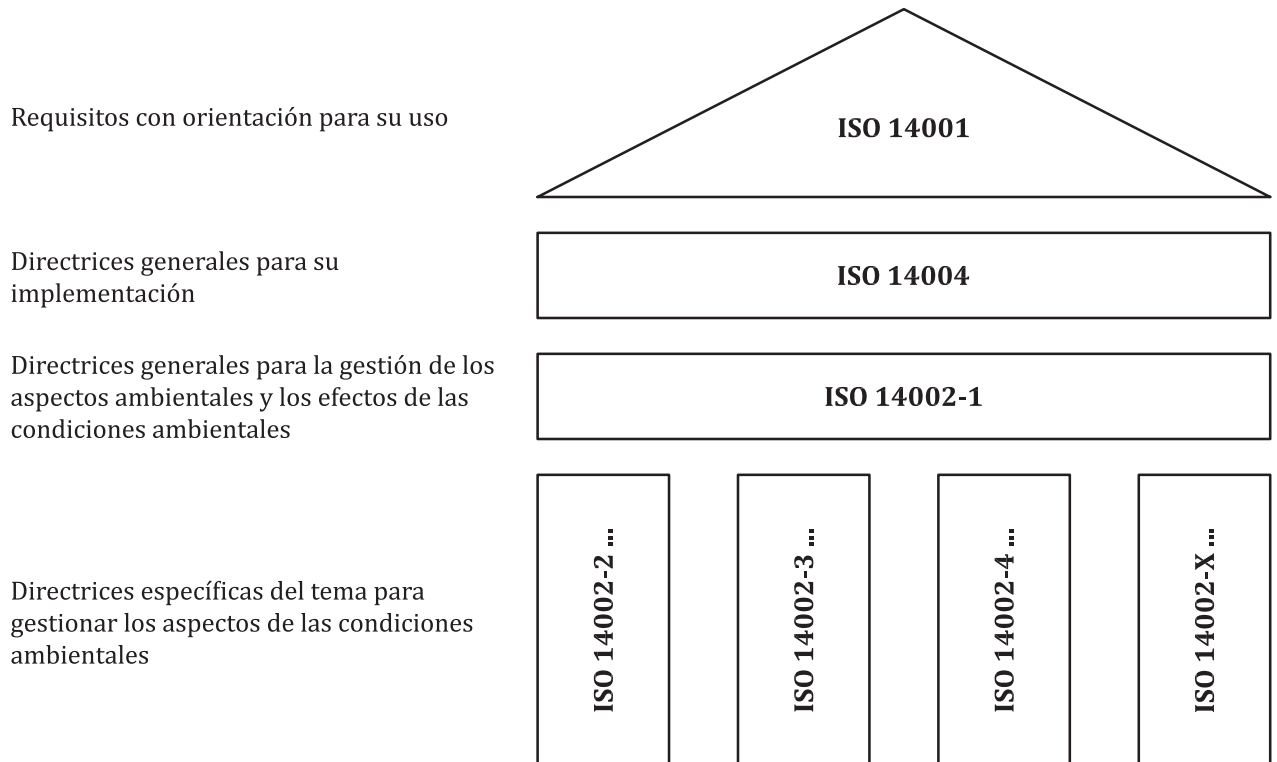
Requisitos con orientación para su uso

ISO 14001

Directrices generales para su implementación

ISO 14004

Directrices generales para la gestión de los aspectos ambientales y los efectos de las condiciones ambientales

ISO 14002-1

Directrices específicas del tema para gestionar los aspectos de las condiciones ambientales

ISO 14002-2 ...

ISO 14002-3 ...

ISO 14002-4 ...

ISO 14002-X ...